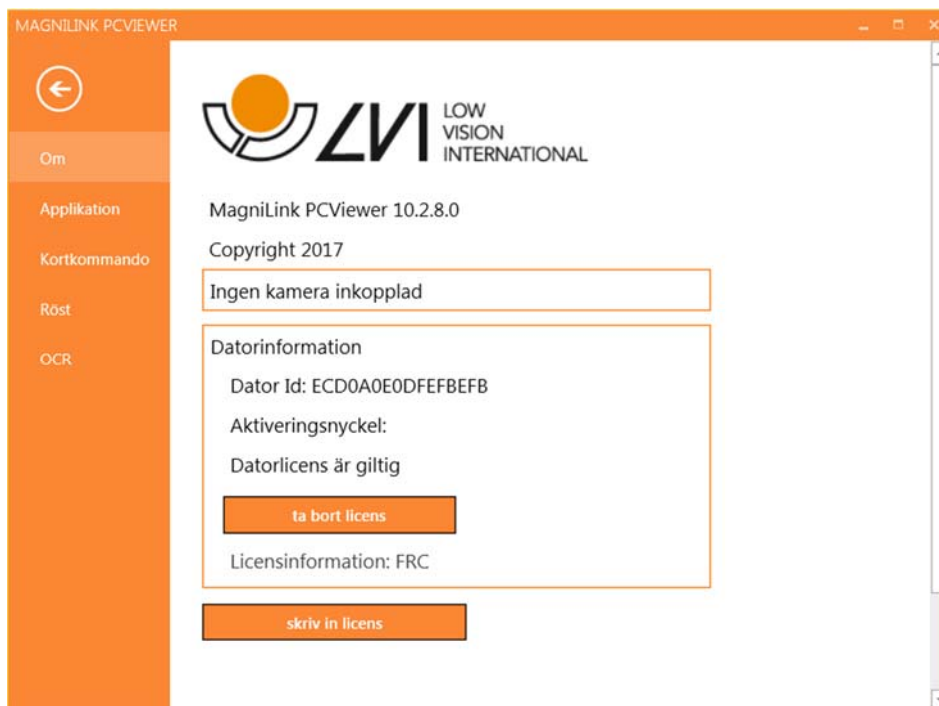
MAGNILINK PCVIEWER

Om
Applikation
Kortkommando
Röst
OCR

LVI LOW VISION INTERNATIONAL

MagniLink PCViewer 10.2.8.0

Copyright 2017

Ingen kamera inkopplad

Datorinformation

Dator Id: ECD0A0E0DFEFBEFB

Aktiveringsnyckel:

Datorlicens är giltig

ta bort licens

Licensinformation: FRC

skriv in licens